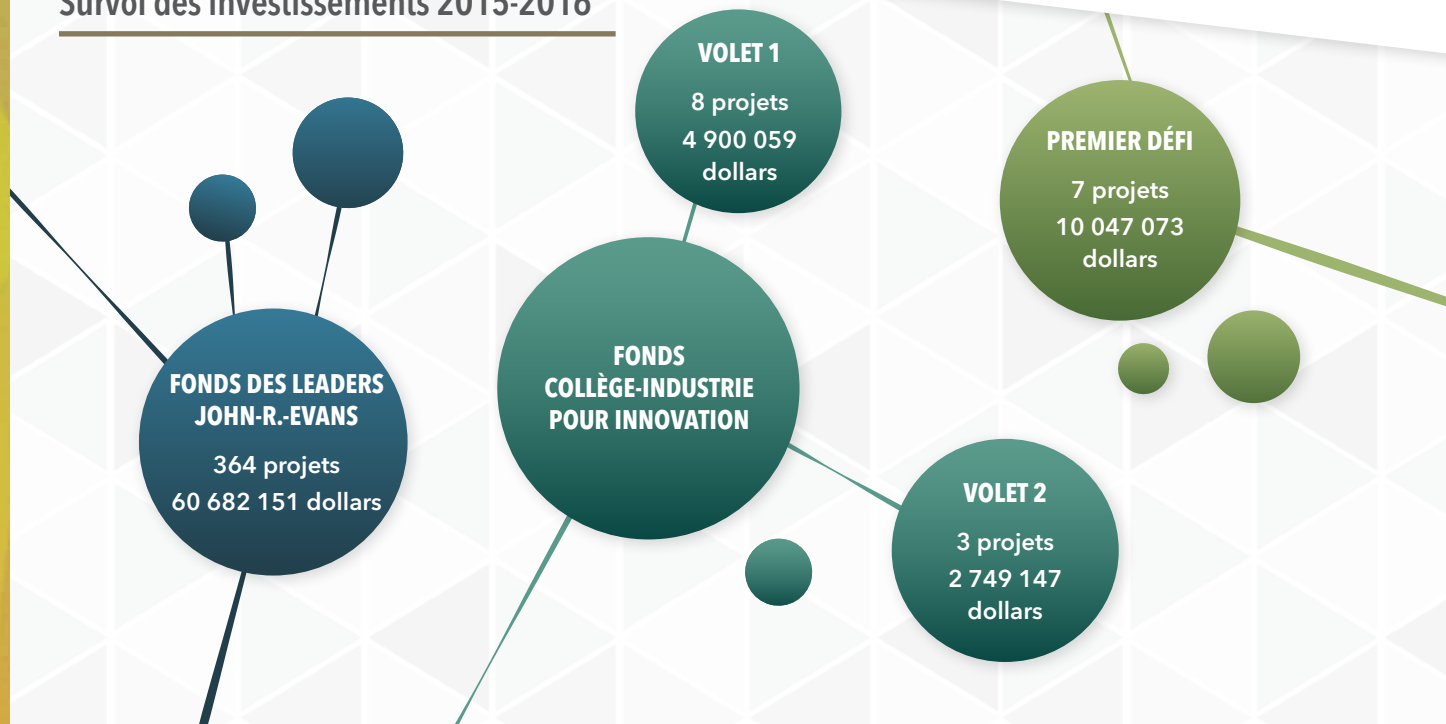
Survol des investissements 2015-2016

VOLET 1
8 projets
4 900 059 dollars

PREMIER DÉFI
7 projets
10 047 073 dollars

FONDS DES LEADERS JOHN-R.-EVANS
364 projets
60 682 151 dollars

FONDS COLLÈGE-INDUSTRIE POUR INNOVATION

VOLET 2
3 projets
2 749 147 dollars